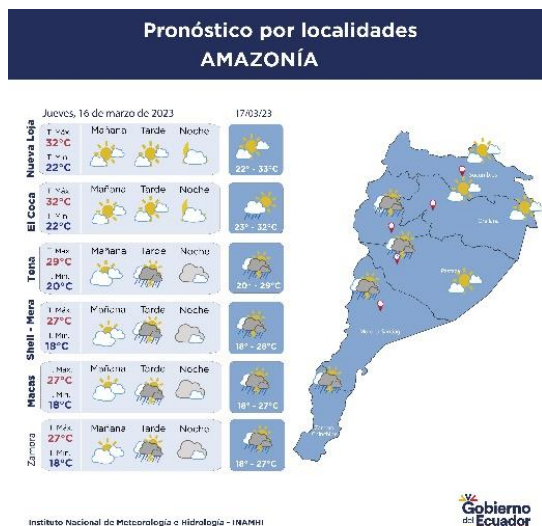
Pronóstico por localidades
AMAZONÍA

Jueves, 16 de marzo de 2023

17/03/23

| | | Mañana | Tarde | Noche | 17/03/23 |
|---|---|---|---|---|---|
| Nueva Loja | T. Máx. 32°C T. Mín. 22°C | | | | 22° - 33°C |
| El Coca | T. Máx. 32°C T. Mín. 22°C | | | | 23° - 32°C |
| Tena | T. Máx. 29°C T. Mín. 20°C | | | | 20° - 29°C |
| Shell - Mera | T. Máx. 27°C T. Mín. 18°C | | | | 18° - 28°C |
| Macas | T. Máx. 27°C T. Mín. 18°C | | | | 18° - 27°C |
| Zamora | T. Máx. 27°C T. Mín. 18°C | | | | 18° - 27°C |

Sucumbíos
Orellana
Pastaza
Morona Santiago
Zamora Chinchipe

Instituto Nacional de Meteorología e Hidrología - INAMHI

Gobierno del Ecuador